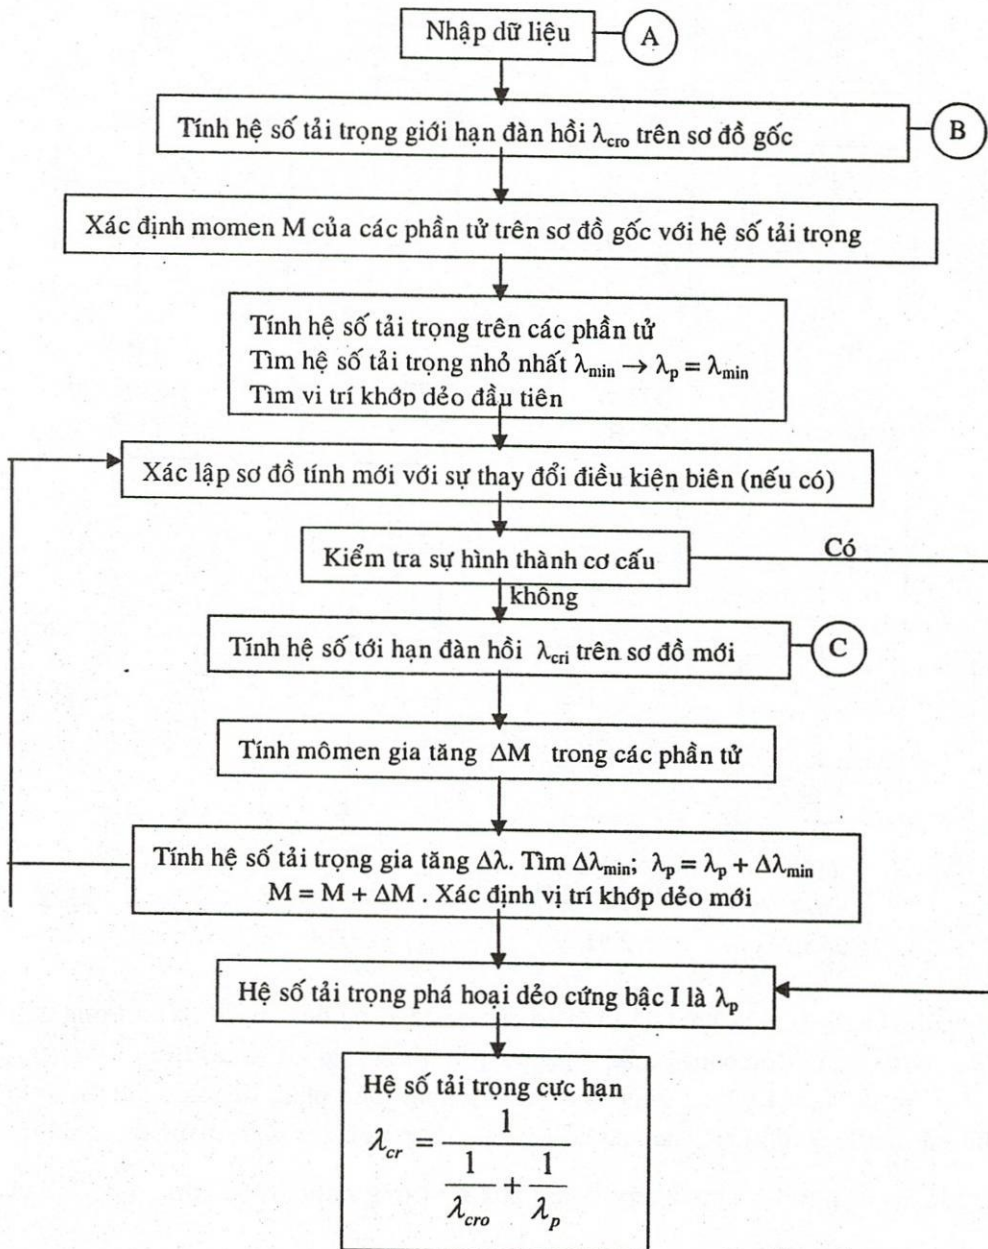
Nhập dữ liệu

A

Tính hệ số tải trọng giới hạn đàn hồi $\lambda_{cro}$ trên sơ đồ gốc

B

Xác định momen M của các phần tử trên sơ đồ gốc với hệ số tải trọng

Tính hệ số tải trọng trên các phần tử
Tìm hệ số tải trọng nhỏ nhất $\lambda_{min} \rightarrow \lambda_p = \lambda_{min}$
Tìm vị trí khớp dẻo đầu tiên

Xác lập sơ đồ tính mới với sự thay đổi điều kiện biên (nếu có)

Kiểm tra sự hình thành cơ cấu

Có

không

Tính hệ số tới hạn đàn hồi $\lambda_{cri}$ trên sơ đồ mới

C

Tính mômen gia tăng $\Delta M$ trong các phần tử

Tính hệ số tải trọng gia tăng $\Delta\lambda$. Tìm $\Delta\lambda_{min}$; $\lambda_p = \lambda_p + \Delta\lambda_{min}$
$M = M + \Delta M$. Xác định vị trí khớp dẻo mới

Hệ số tải trọng phá hoại dẻo cứng bậc I là $\lambda_p$

Hệ số tải trọng cực hạn
$\lambda_{cr} = \frac{1}{\frac{1}{\lambda_{cro}} + \frac{1}{\lambda_p}}$